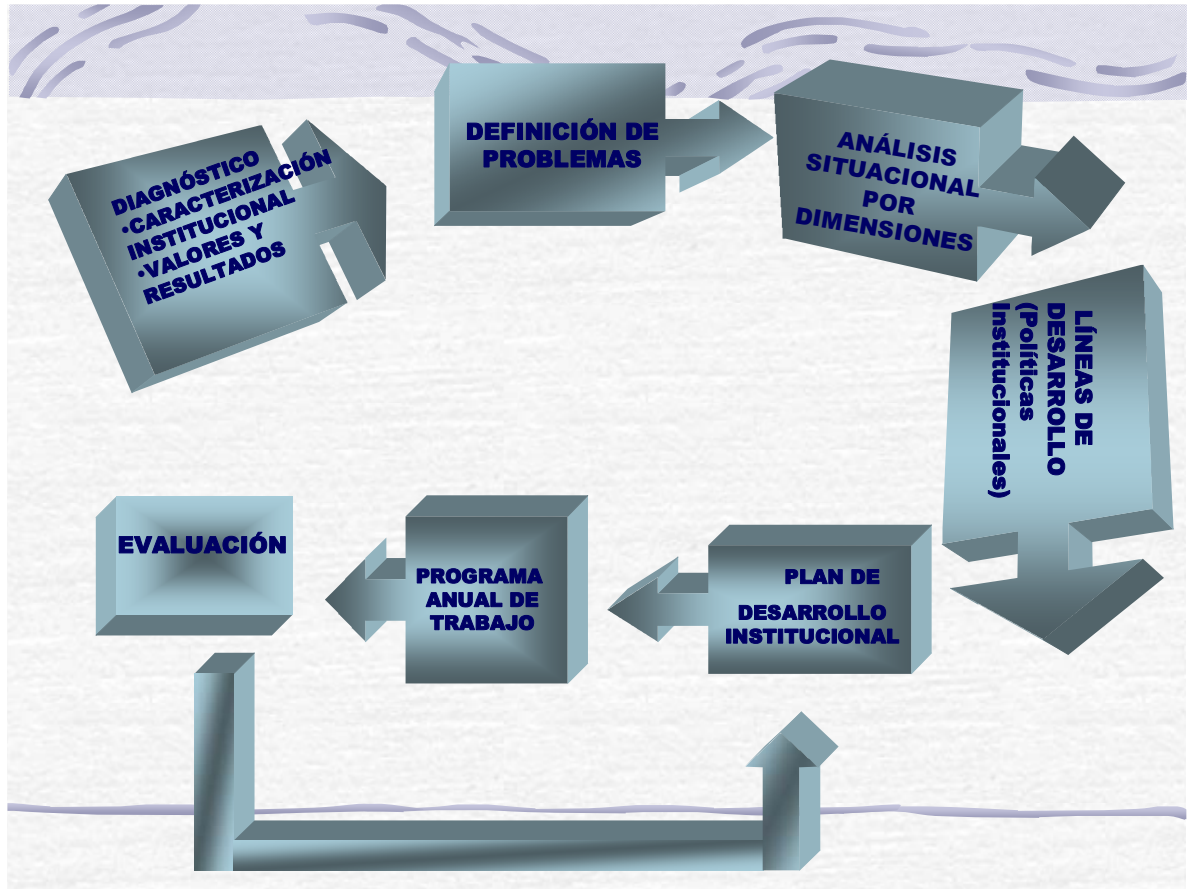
DIAGNÓSTICO
•CARACTERIZACIÓN INSTITUCIONAL
•VALORES Y RESULTADOS

DEFINICIÓN DE PROBLEMAS

ANÁLISIS SITUACIONAL POR DIMENSIONES

LÍNEAS DE DESARROLLO (Políticas Institucionales)

PLAN DE DESARROLLO INSTITUCIONAL

PROGRAMA ANUAL DE TRABAJO

EVALUACIÓN